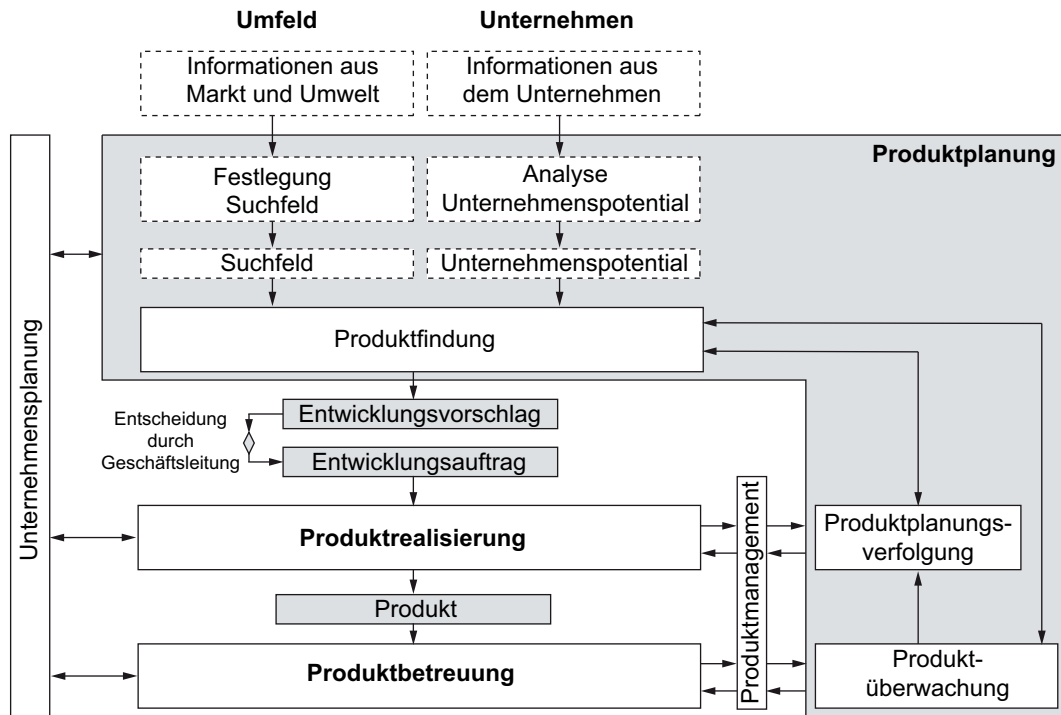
Umfeld

Unternehmen

Informationen aus Markt und Umwelt

Informationen aus dem Unternehmen

Produktplanung

Festlegung Suchfeld

Analyse Unternehmenspotential

Suchfeld

Unternehmenspotential

Unternehmensplanung

Produktfindung

Entscheidung durch Geschäftsleitung

Entwicklungsvorschlag

Entwicklungsauftrag

Produktrealisierung

Produktmanagement

Produktplanungsverfolgung

Produkt

Produktbetreuung

Produktüberwachung